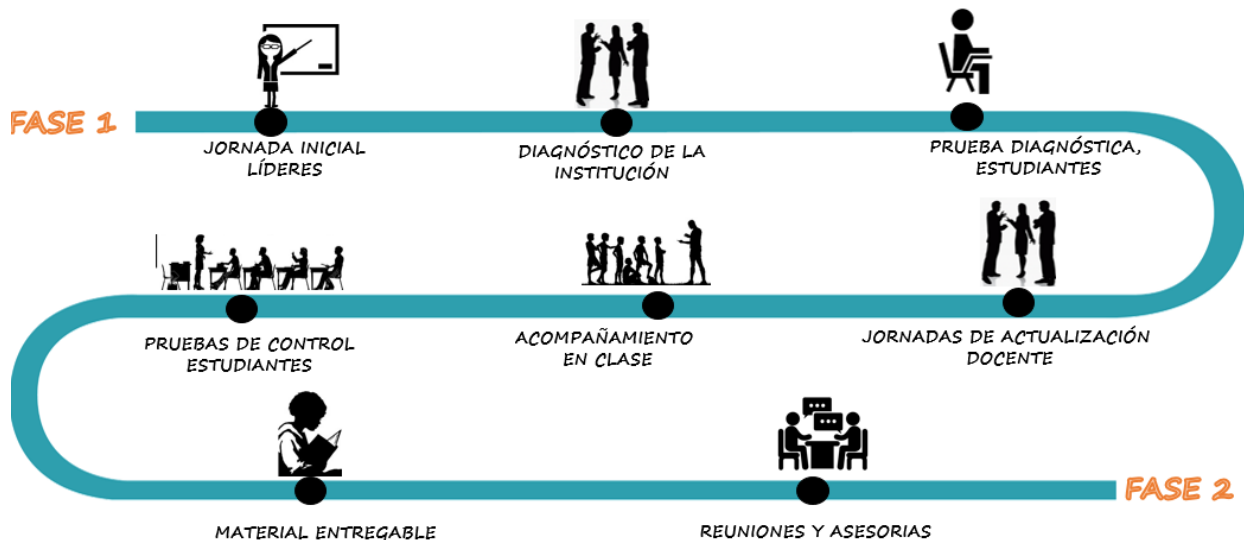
FASE 1

JORNADA INICIAL LÍDERES

DIAGNÓSTICO DE LA INSTITUCIÓN

PRUEBA DIAGNÓSTICA, ESTUDIANTES

PRUEBAS DE CONTROL ESTUDIANTES

ACOMPAÑAMIENTO EN CLASE

JORNADAS DE ACTUALIZACIÓN DOCENTE

MATERIAL ENTREGABLE

REUNIONES Y ASESORIAS

FASE 2